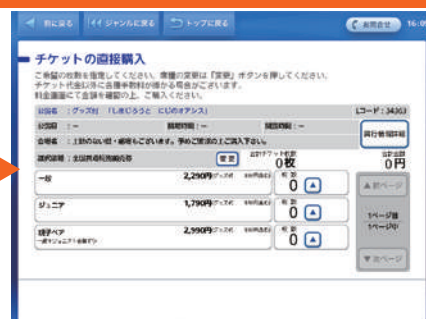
前に戻る　ジャンルに戻る　トップに戻る　お問合せ　16:0

チケットの直接購入

ご希望の枚数を指定してください。席種の変更は「変更」ボタンを押してください。
チケット代金以外に各種手数料が掛かる場合がございます。
料金画面にて金額を確認の上、ご購入ください。

公演名：グッズ付「しまじろうと にじのオアシス」　Lコード：34303
公演日：-　開場時間：-　開演時間：-
会場名：上記のない日・劇場もございます。予めご確認の上ご購入下さい。
興行者情報

席種・券種：全国共通引換券　変更　合計チケット枚数 0枚　合計金額 0円

| | | | |
|---|---|---|---|
| 一般 | 2,290円 | 0 | ▲ |
| ジュニア | 1,790円 | 0 | ▲ |
| 親子ペア | 2,990円 | 0 | ▲ |

▲前ページ
1ページ目 1ページ中
▼次ページ